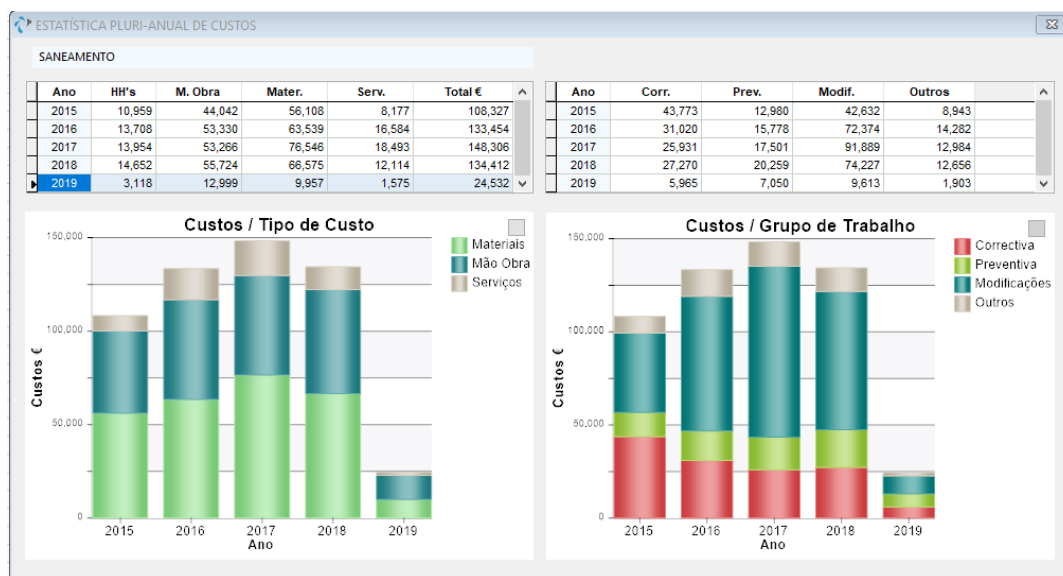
ESTATÍSTICA PLURI-ANUAL DE CUSTOS

SANEAMENTO

| Ano | HH's | M. Obra | Mater. | Serv. | Total € |
|---|---|---|---|---|---|
| 2015 | 10,959 | 44,042 | 56,108 | 8,177 | 108,327 |
| 2016 | 13,708 | 53,330 | 63,539 | 16,584 | 133,454 |
| 2017 | 13,954 | 53,266 | 76,546 | 18,493 | 148,306 |
| 2018 | 14,652 | 55,724 | 66,575 | 12,114 | 134,412 |
| 2019 | 3,118 | 12,999 | 9,957 | 1,575 | 24,532 |

| Ano | Corr. | Prev. | Modif. | Outros |
|---|---|---|---|---|
| 2015 | 43,773 | 12,980 | 42,632 | 8,943 |
| 2016 | 31,020 | 15,778 | 72,374 | 14,282 |
| 2017 | 25,931 | 17,501 | 91,889 | 12,984 |
| 2018 | 27,270 | 20,259 | 74,227 | 12,656 |
| 2019 | 5,965 | 7,050 | 9,613 | 1,903 |

Custos / Tipo de Custo

Materiais
Mão Obra
Serviços

150,000
100,000
50,000
0
Custos €
2015 2016 2017 2018 2019
Ano

Custos / Grupo de Trabalho

Correctiva
Preventiva
Modificações
Outros

150,000
100,000
50,000
0
Custos €
2015 2016 2017 2018 2019
Ano